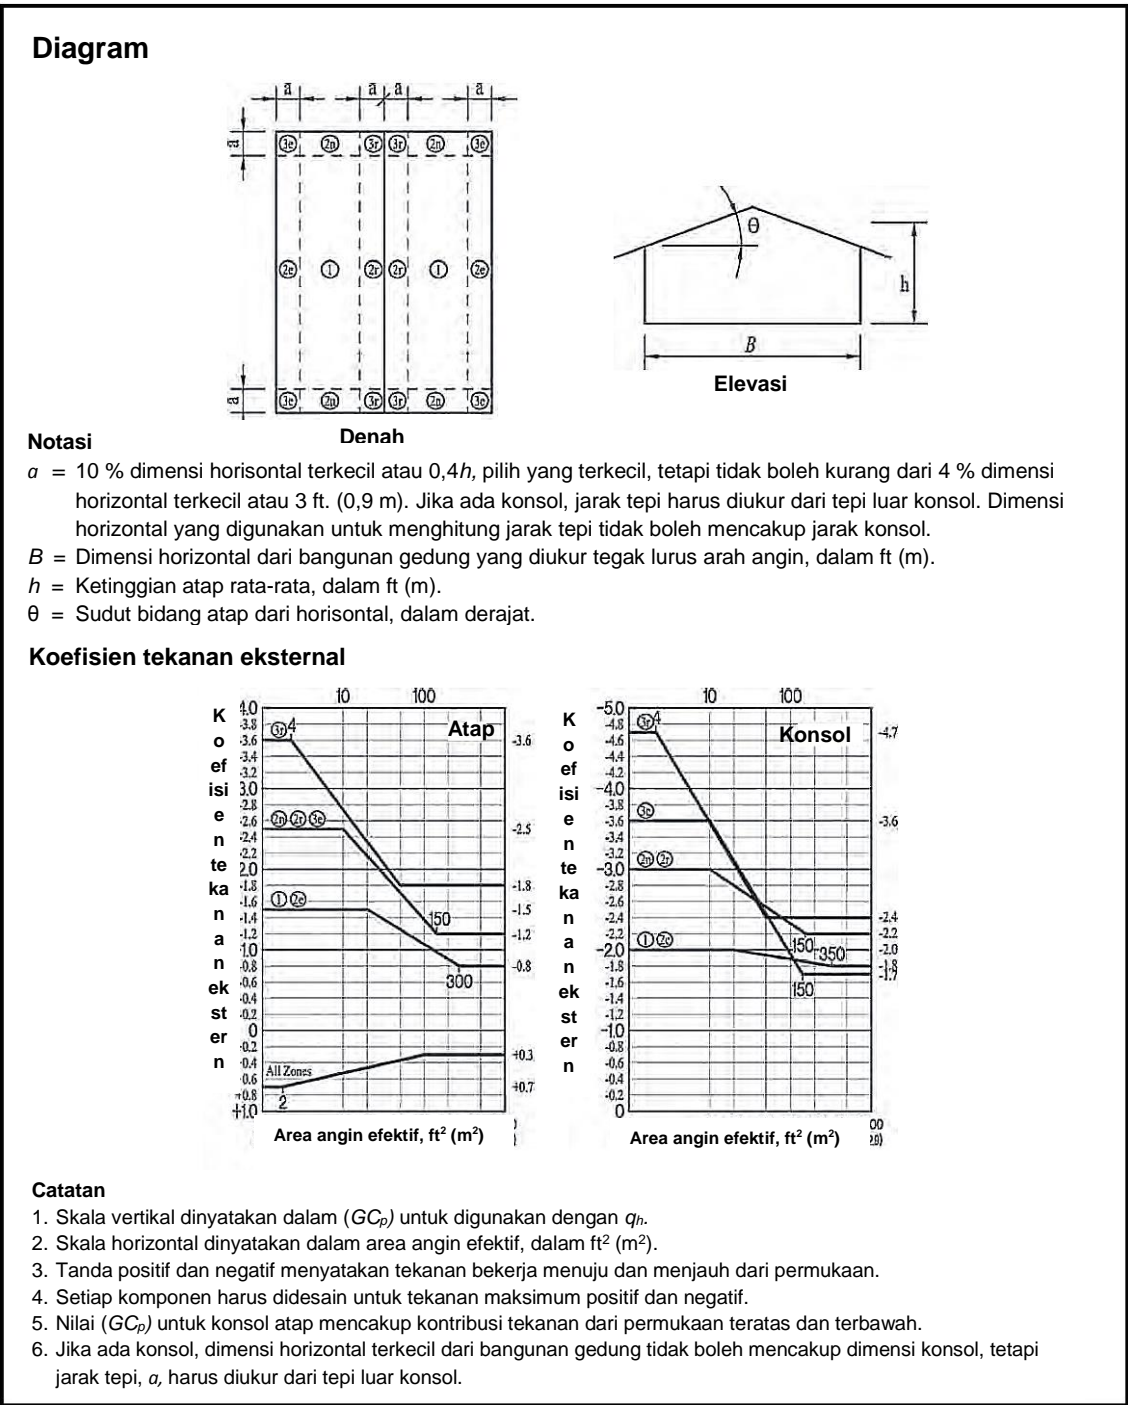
Diagram

a a a a a

a

3e 2n 3r 3r 2n 3e

2e 1 2r 2r 1 2e

a

3e 2n 3r 3r 2n 3e

Denah

θ

h

B

Elevasi

Notasi

$a$ = 10 % dimensi horisontal terkecil atau 0,4$h$, pilih yang terkecil, tetapi tidak boleh kurang dari 4 % dimensi horizontal terkecil atau 3 ft. (0,9 m). Jika ada konsol, jarak tepi harus diukur dari tepi luar konsol. Dimensi horizontal yang digunakan untuk menghitung jarak tepi tidak boleh mencakup jarak konsol.

$B$ = Dimensi horizontal dari bangunan gedung yang diukur tegak lurus arah angin, dalam ft (m).

$h$ = Ketinggian atap rata-rata, dalam ft (m).

θ = Sudut bidang atap dari horisontal, dalam derajat.

Koefisien tekanan eksternal

Koefisien tekanan eksternal

10 100

Atap

-4.0 -3.8 -3.6 -3.4 -3.2 -3.0 -2.8 -2.6 -2.4 -2.2 -2.0 -1.8 -1.6 -1.4 -1.2 -1.0 -0.8 -0.6 -0.4 -0.2 0 +0.2 +0.4 +0.6 +0.8 +1.0

3r 4

2n 2r 3e

1 2e

150

300

All Zones

2

-3.6 -2.5 -1.8 -1.5 -1.2 -0.8 +0.3 +0.7

Area angin efektif, ft$^2$ (m$^2$)

Koefisien tekanan eksternal

10 100

Konsol

-5.0 -4.8 -4.6 -4.4 -4.2 -4.0 -3.8 -3.6 -3.4 -3.2 -3.0 -2.8 -2.6 -2.4 -2.2 -2.0 -1.8 -1.6 -1.4 -1.2 -1.0 -0.8 -0.6 -0.4 -0.2 0

3r 4

3e

2n 2r

1 2e

150 350

150

-4.7 -3.6 -2.4 -2.2 -2.0 -1.8 -1.7

Area angin efektif, ft$^2$ (m$^2$)

Catatan

1. Skala vertikal dinyatakan dalam ($GC_p$) untuk digunakan dengan $q_h$.
2. Skala horizontal dinyatakan dalam area angin efektif, dalam ft$^2$ (m$^2$).
3. Tanda positif dan negatif menyatakan tekanan bekerja menuju dan menjauh dari permukaan.
4. Setiap komponen harus didesain untuk tekanan maksimum positif dan negatif.
5. Nilai ($GC_p$) untuk konsol atap mencakup kontribusi tekanan dari permukaan teratas dan terbawah.
6. Jika ada konsol, dimensi horizontal terkecil dari bangunan gedung tidak boleh mencakup dimensi konsol, tetapi jarak tepi, $a$, harus diukur dari tepi luar konsol.